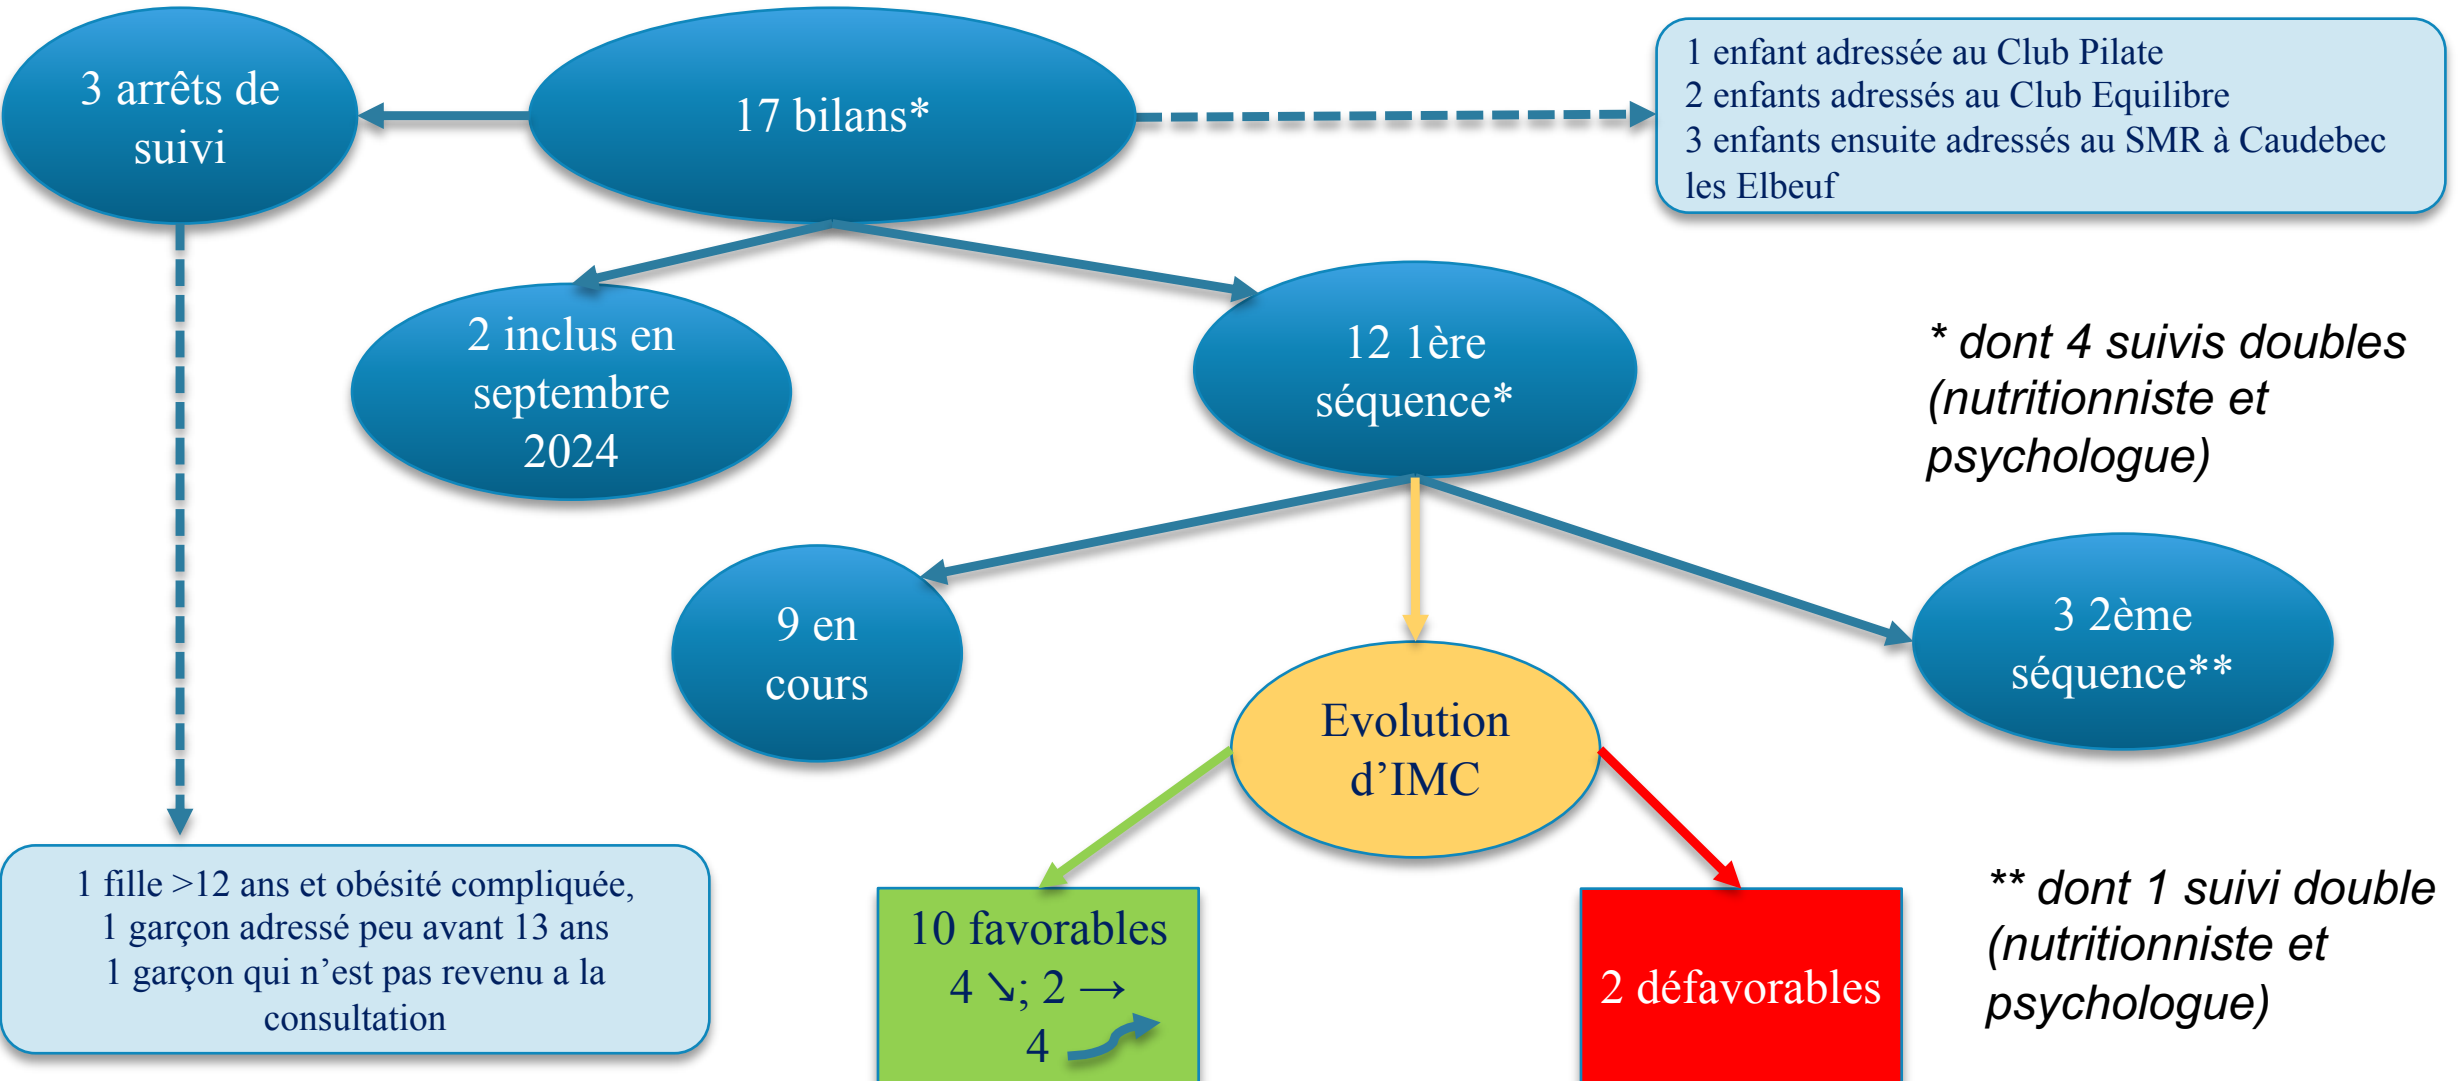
3 arrêts de suivi

17 bilans*

1 enfant adressée au Club Pilate
2 enfants adressés au Club Equilibre
3 enfants ensuite adressés au SMR à Caudebec les Elbeuf

2 inclus en septembre 2024

12 1ère séquence*

* dont 4 suivis doubles (nutritionniste et psychologue)

9 en cours

Evolution d'IMC

3 2ème séquence**

1 fille >12 ans et obésité compliquée,
1 garçon adressé peu avant 13 ans
1 garçon qui n'est pas revenu a la consultation

10 favorables
4 ↘; 2 →
4

2 défavorables

** dont 1 suivi double (nutritionniste et psychologue)